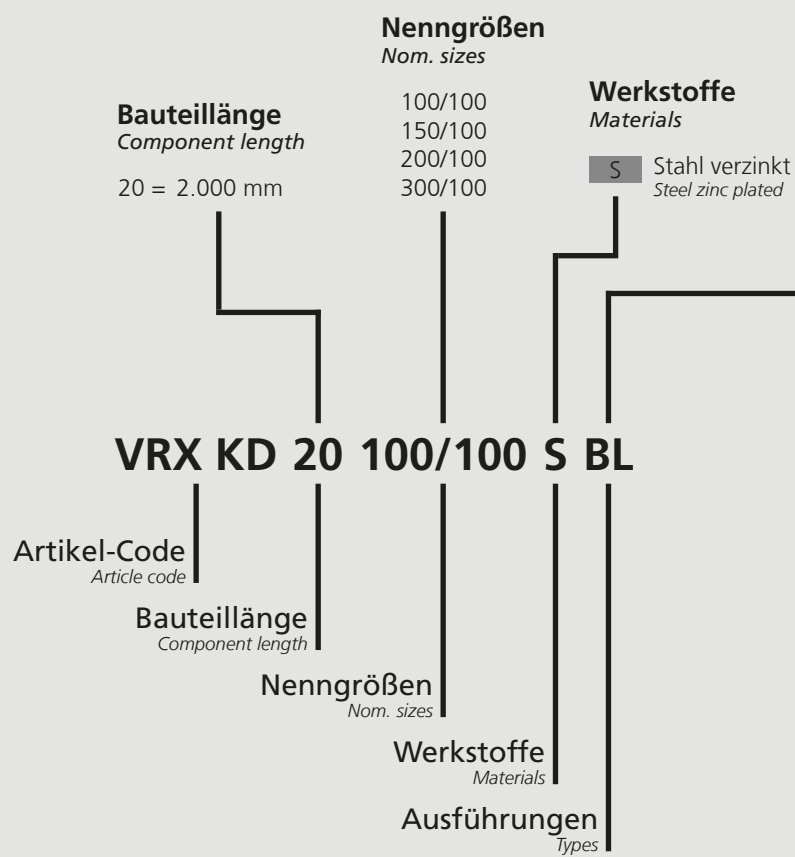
**Nenngrößen**
*Nom. sizes*

100/100
150/100
200/100
300/100

**Bauteillänge**
*Component length*

20 = 2.000 mm

**Werkstoffe**
*Materials*

S Stahl verzinkt
*Steel zinc plated*

**VRX KD 20 100/100 S BL**

Artikel-Code
*Article code*

Bauteillänge
*Component length*

Nenngrößen
*Nom. sizes*

Werkstoffe
*Materials*

Ausführungen
*Types*